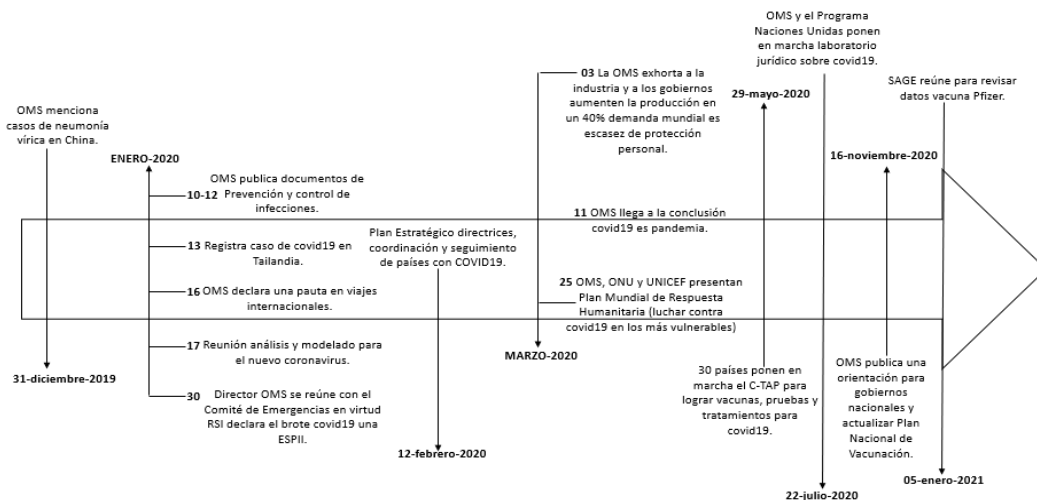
OMS menciona casos de neumonía vírica en China.

31-diciembre-2019

ENERO-2020

10-12 OMS publica documentos de Prevención y control de infecciones.

13 Registra caso de covid19 en Tailandia.

16 OMS declara una pauta en viajes internacionales.

17 Reunión análisis y modelado para el nuevo coronavirus.

30 Director OMS se reúne con el Comité de Emergencias en virtud RSI declara el brote covid19 una ESPII.

Plan Estratégico directrices, coordinación y seguimiento de países con COVID19.

12-febrero-2020

03 La OMS exhorta a la industria y a los gobiernos aumenten la producción en un 40% demanda mundial es escasez de protección personal.

11 OMS llega a la conclusión covid19 es pandemia.

25 OMS, ONU y UNICEF presentan Plan Mundial de Respuesta Humanitaria (luchar contra covid19 en los más vulnerables)

MARZO-2020

29-mayo-2020

30 países ponen en marcha el C-TAP para lograr vacunas, pruebas y tratamientos para covid19.

OMS y el Programa Naciones Unidas ponen en marcha laboratorio jurídico sobre covid19.

22-julio-2020

16-noviembre-2020

OMS publica una orientación para gobiernos nacionales y actualizar Plan Nacional de Vacunación.

SAGE reúne para revisar datos vacuna Pfizer.

05-enero-2021